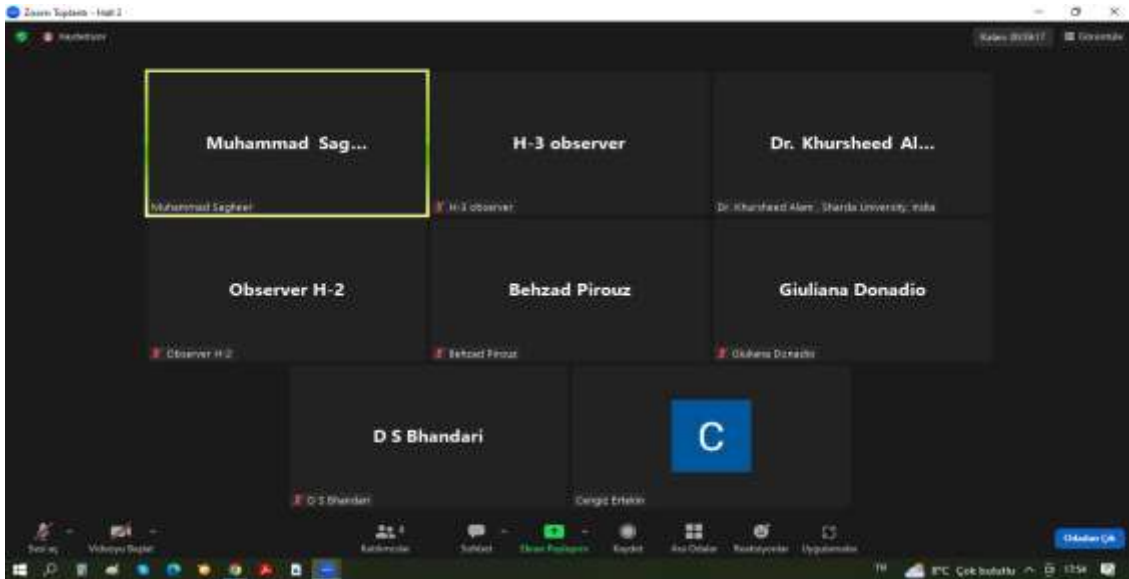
Zoom Toplantı - Hall 2

Kaydediliyor

Kalan: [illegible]

Görünüm

Muhammad Sag...

Muhammad Sagheer

H-3 observer

H-3 observer

Dr. Khursheed Al...

Dr. Khursheed Alam , Sharda University, India

Observer H-2

Observer H-2

Behzad Pirouz

Behzad Pirouz

Giuliana Donadio

Giuliana Donadio

D S Bhandari

D S Bhandari

C

Cengiz Ertekin

Sesi aç

Videoyu Başlat

Katılımcılar

Sohbet

Ekran Paylaşımı

Kaydet

Ara Odalar

Reaksiyonlar

Uygulamalar

Odadan Çık

TR

9°C Çok bulutlu

13:54